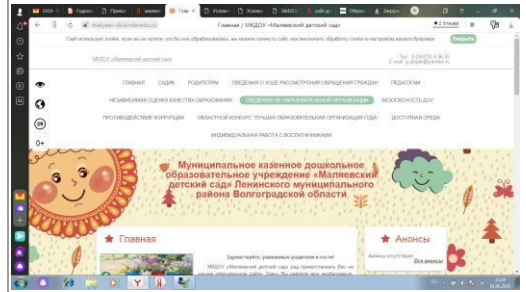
Главная / МКДОУ «Маляевский детский сад»

Сайт использует cookie, если вы не хотите, чтобы они обрабатывались, вы можете покинуть сайт, или выключить обработку cookie в настройках вашего браузера. Закрыть

МКДОУ «Маляевский детский сад»

ГЛАВНАЯ САДИК РОДИТЕЛЯМ СВЕДЕНИЯ О ХОДЕ РАССМОТРЕНИЯ ОБРАЩЕНИЯ ГРАЖДАН ПЕДАГОГАМ

НЕЗАВИСИМАЯ ОЦЕНКА КАЧЕСТВА ОБРАЗОВАНИЯ СВЕДЕНИЯ ОБ ОБРАЗОВАТЕЛЬНОЙ ОРГАНИЗАЦИИ БЕЗОПАСНОСТЬ ДОУ

ПРОТИВОДЕЙСТВИЕ КОРРУПЦИИ ОБЛАСТНОЙ КОНКУРС "ЛУЧШАЯ ОБРАЗОВАТЕЛЬНАЯ ОРГАНИЗАЦИЯ ГОДА" ДОСТУПНАЯ СРЕДА

ИНДИВИДУАЛЬНАЯ РАБОТА С ВОСПИТАННИКАМИ

0+

Муниципальное казенное дошкольное образовательное учреждение «Маляевский детский сад» Ленинского муниципального района Волгоградской области

Главная

Здравствуйте, уважаемые родители и гости!

МКДОУ «Маляевский детский сад» рад приветствовать Вас на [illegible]

Анонсы

Анонсы отсутствуют

Все анонсы